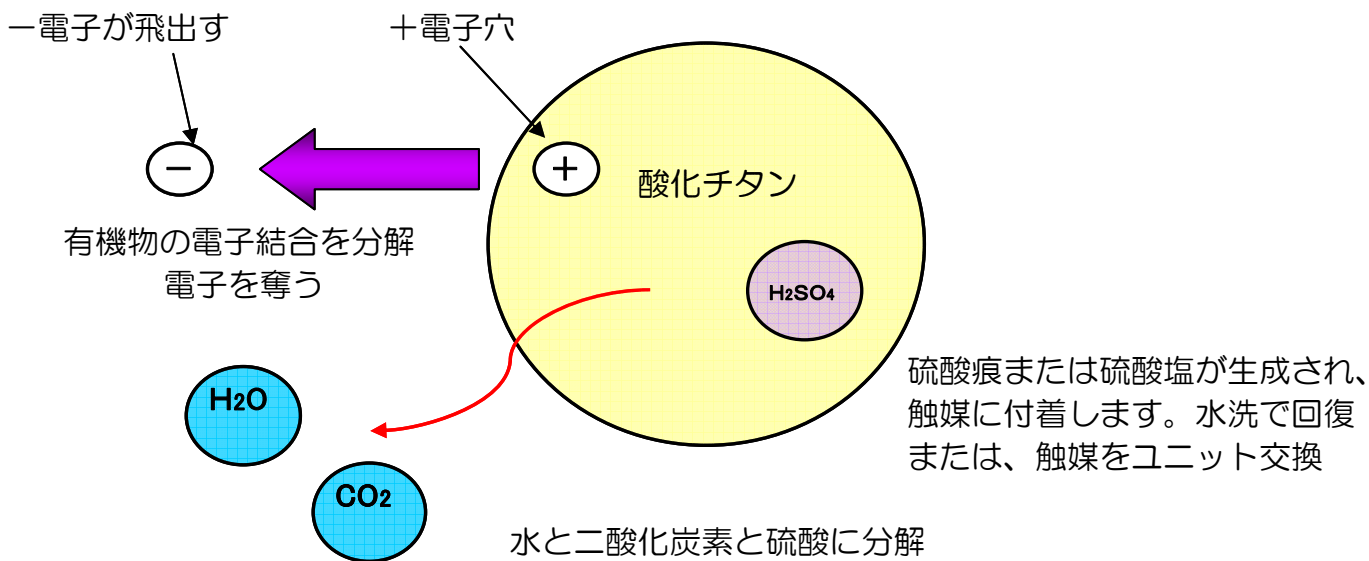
ー電子が飛出す

＋電子穴

−

＋

酸化チタン

有機物の電子結合を分解
電子を奪う

$H_2SO_4$

硫酸痕または硫酸塩が生成され、触媒に付着します。水洗で回復または、触媒をユニット交換

$H_2O$

$CO_2$

水と二酸化炭素と硫酸に分解